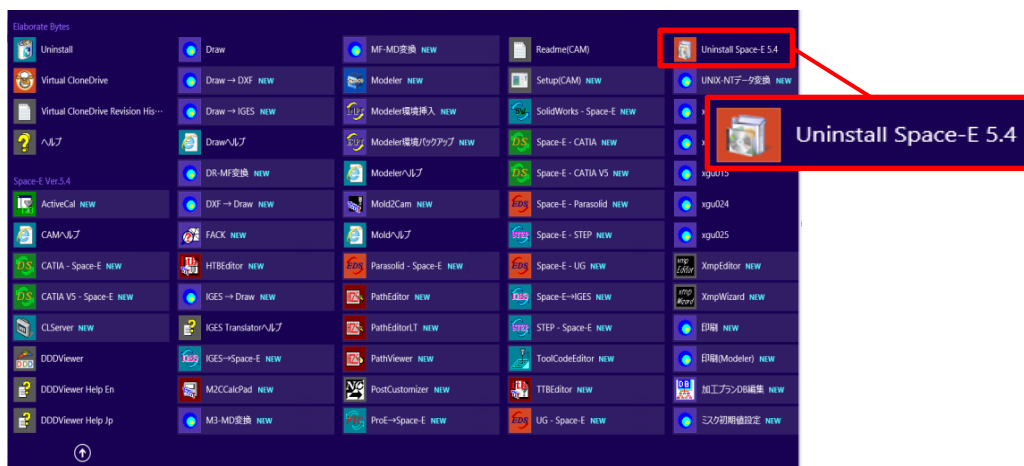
Elaborate Bytes

Uninstall
Virtual CloneDrive
Virtual CloneDrive Revision His···
ヘルプ

Space-E Ver.5.4

ActiveCal NEW
CAMヘルプ
CATIA - Space-E NEW
CATIA V5 - Space-E NEW
CLServer NEW
DDDViewer
DDDViewer Help En
DDDViewer Help Jp

Draw
Draw → DXF NEW
Draw → IGES NEW
Drawヘルプ
DR-MF変換 NEW
DXF → Draw NEW
FACK NEW
HTBEditor NEW
IGES → Draw NEW
IGES Translatorヘルプ
IGES→Space-E NEW
M2CCalcPad NEW
M3-MD変換 NEW

MF-MD変換 NEW
Modeler NEW
Modeler環境挿入 NEW
Modeler環境バックアップ NEW
Modelerヘルプ
Mold2Cam NEW
Moldヘルプ
Parasolid - Space-E NEW
PathEditor NEW
PathEditorLT NEW
PathViewer NEW
PostCustomizer NEW
ProE→Space-E NEW

Readme(CAM)
Setup(CAM) NEW
SolidWorks - Space-E NEW
Space-E - CATIA NEW
Space-E - CATIA V5 NEW
Space-E - Parasolid NEW
Space-E - STEP NEW
Space-E - UG NEW
Space-E→IGES NEW
STEP - Space-E NEW
ToolCodeEditor NEW
TTBEditor NEW
UG - Space-E NEW

Uninstall Space-E 5.4
UNIX-NTデータ変換 NEW
x
x
xgu015
xgu024
xgu025
XmpEditor NEW
XmpWizard NEW
印刷 NEW
印刷(Modeler) NEW
加工プランDB編集 NEW
ミスク初期値設定 NEW

Uninstall Space-E 5.4